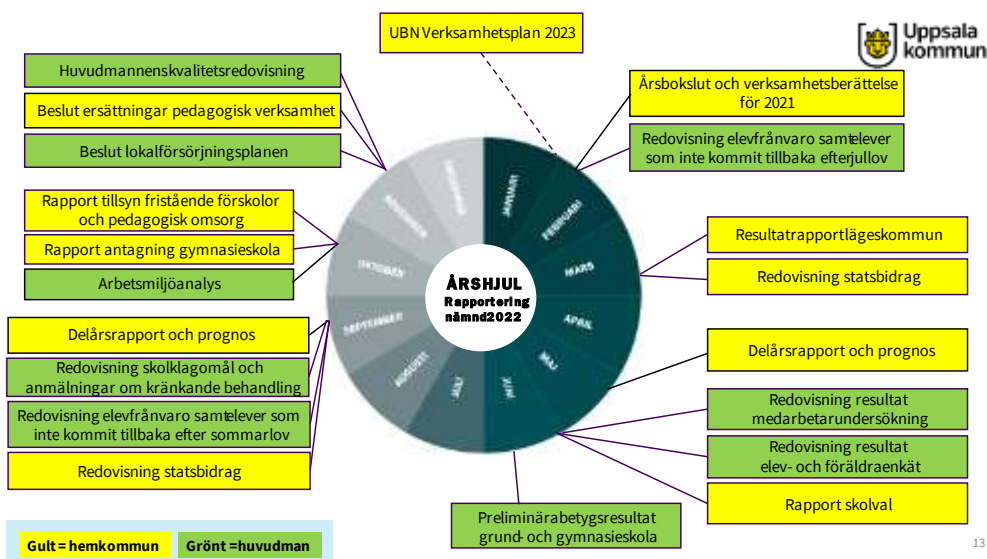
UBN Verksamhetsplan 2023

Uppsala kommun

Huvudmannenskvalitetsredovisning

Beslut ersättningar pedagogisk verksamhet

Beslut lokalförsörjningsplanen

Rapport tillsyn fristående förskolor och pedagogisk omsorg

Rapport antagning gymnasieskola

Arbetsmiljöanalys

Delårsrapport och prognos

Redovisning skolklagomål och anmälningar om kränkande behandling

Redovisning elevfrånvaro samtelever som inte kommit tillbaka efter sommarlov

Redovisning statsbidrag

Årsbokslut och verksamhetsberättelse för 2021

Redovisning elevfrånvaro samtelever som inte kommit tillbaka efterjullov

Resultatrapportlägeskommun

Redovisning statsbidrag

Delårsrapport och prognos

Redovisning resultat medarbetarundersökning

Redovisning resultat elev- och föräldraenkät

Rapport skolval

Preliminärabetygsresultat grund- och gymnasieskola

JANUARI
FEBRUARI
MARS
APRIL
MAJ
JUNI
JULI
AUGUSTI
SEPTEMBER
OKTOBER
NOVEMBER
DECEMBER

ÅRSHJUL
Rapportering nämnd2022

Gult = hemkommun
Grönt =huvudman

13